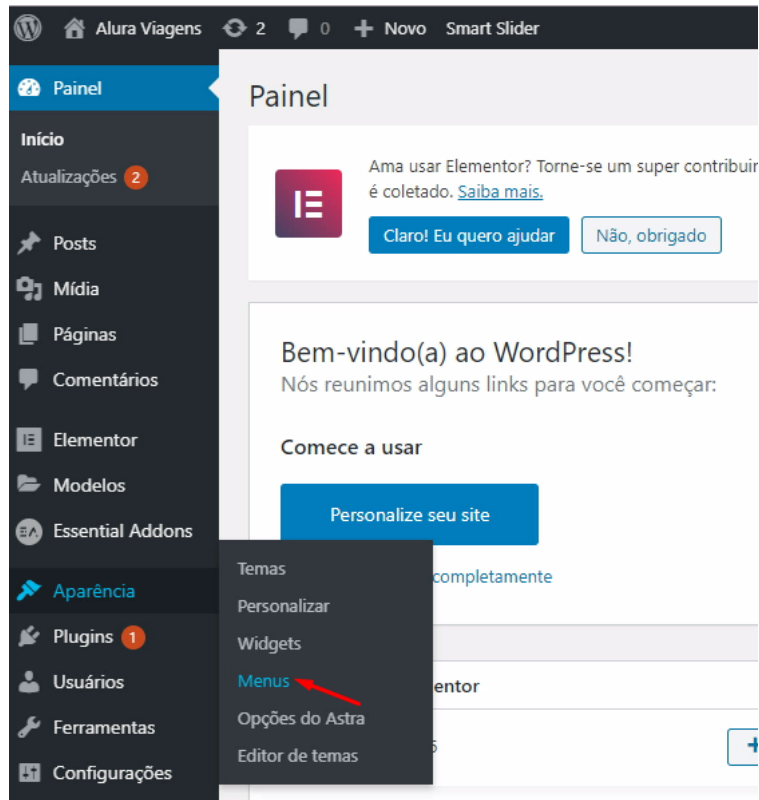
Alura Viagens 2 0 Novo Smart Slider

Painel

Início

Atualizações 2

Posts

Mídia

Páginas

Comentários

Elementor

Modelos

Essential Addons

Aparência

Plugins 1

Usuários

Ferramentas

Configurações

Painel

Ama usar Elementor? Torne-se um super contribuin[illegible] é coletado. Saiba mais.

Claro! Eu quero ajudar

Não, obrigado

Bem-vindo(a) ao WordPress!

Nós reunimos alguns links para você começar:

Comece a usar

Personalize seu site

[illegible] completamente

Temas

Personalizar

Widgets

Menus

Opções do Astra

Editor de temas

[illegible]entor

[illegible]s